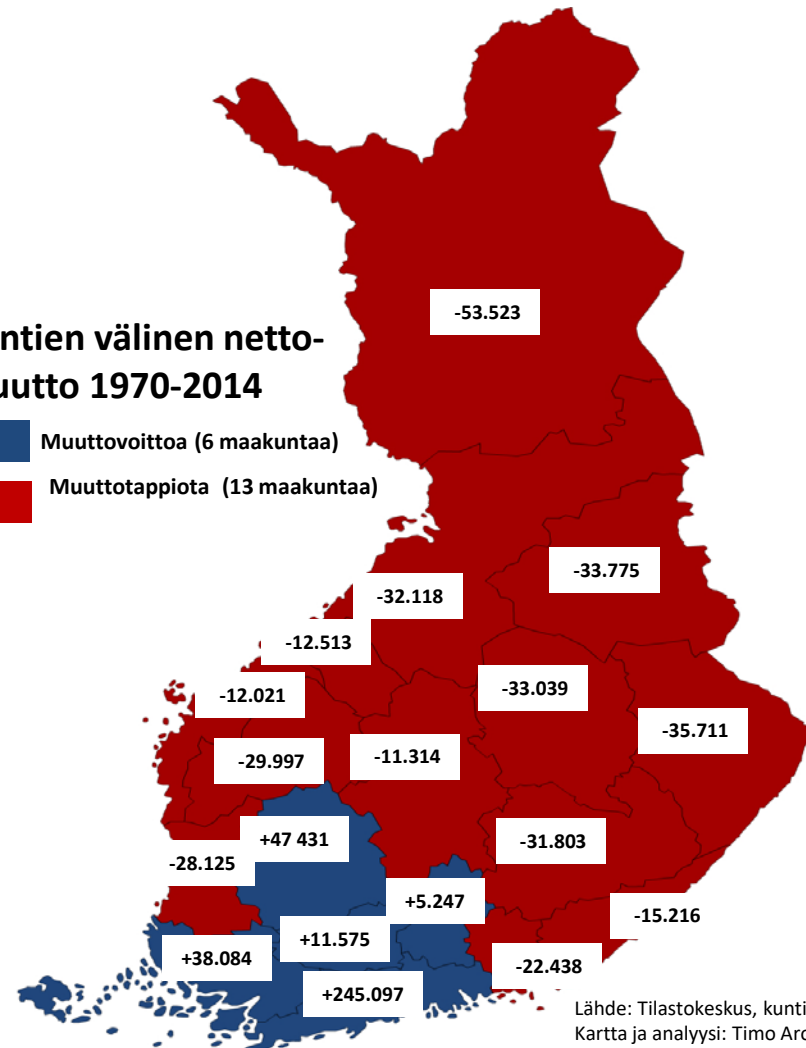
ntien välinen netto-
uutto 1970-2014

Muuttovoittoa (6 maakuntaa)

Muuttotappiota (13 maakuntaa)

-53.523

-33.775

-32.118

-12.513

-12.021

-33.039

-35.711

-29.997

-11.314

+47 431

-31.803

-28.125

+5.247

-15.216

+11.575

+38.084

-22.438

+245.097

Lähde: Tilastokeskus, kunti
Kartta ja analyysi: Timo Arc